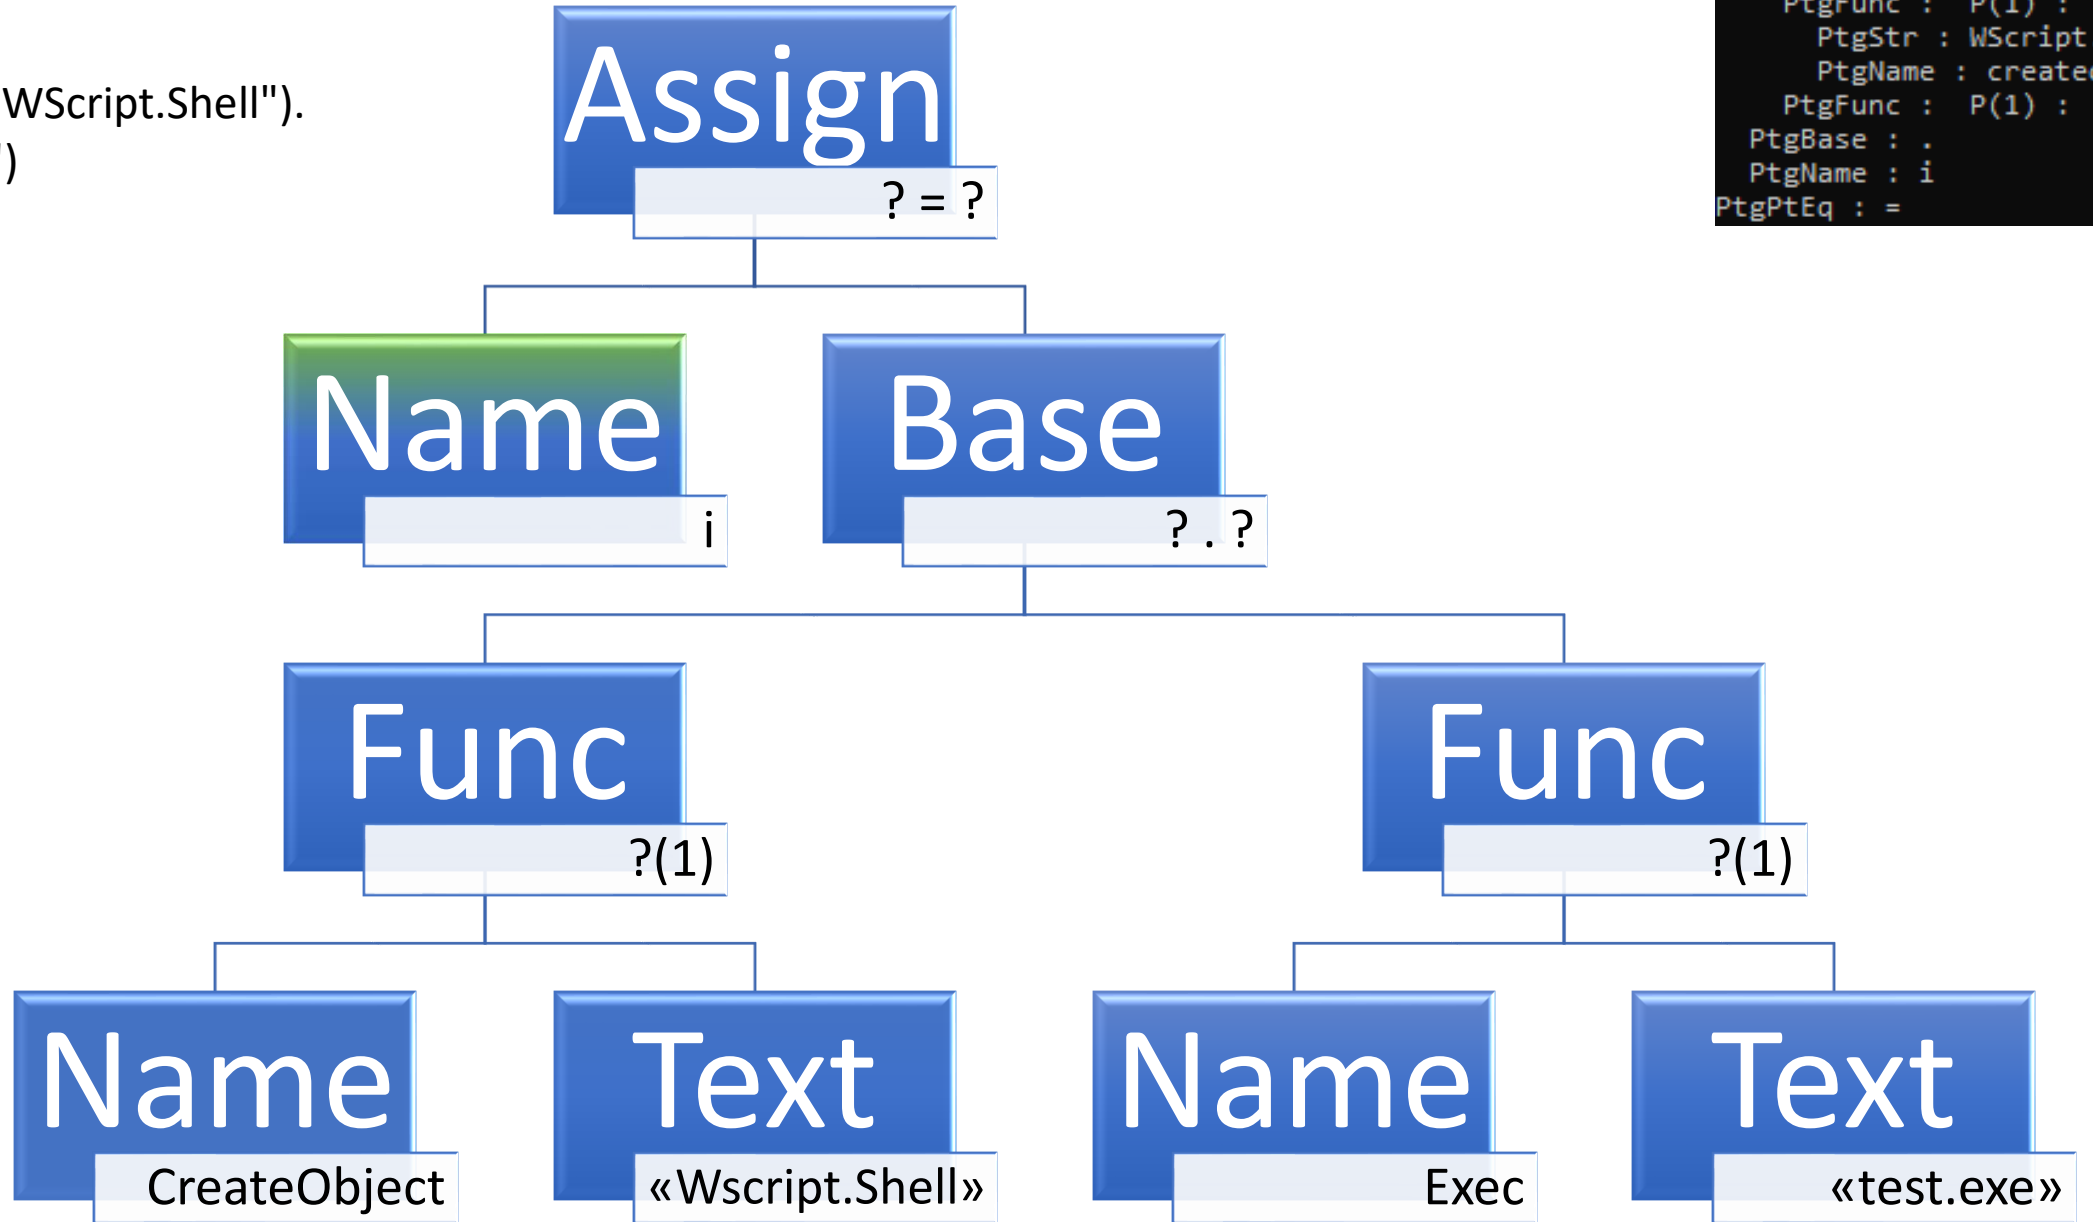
WScript.Shell").
)

Assign
? = ?

PtgFunc : P(1) :
PtgStr : WScript
PtgName : create
PtgFunc : P(1) :
PtgBase : .
PtgName : i
PtgPtEq : =

Name
i

Base
? . ?

Func
?(1)

Func
?(1)

Name
CreateObject

Text
«Wscript.Shell»

Name
Exec

Text
«test.exe»